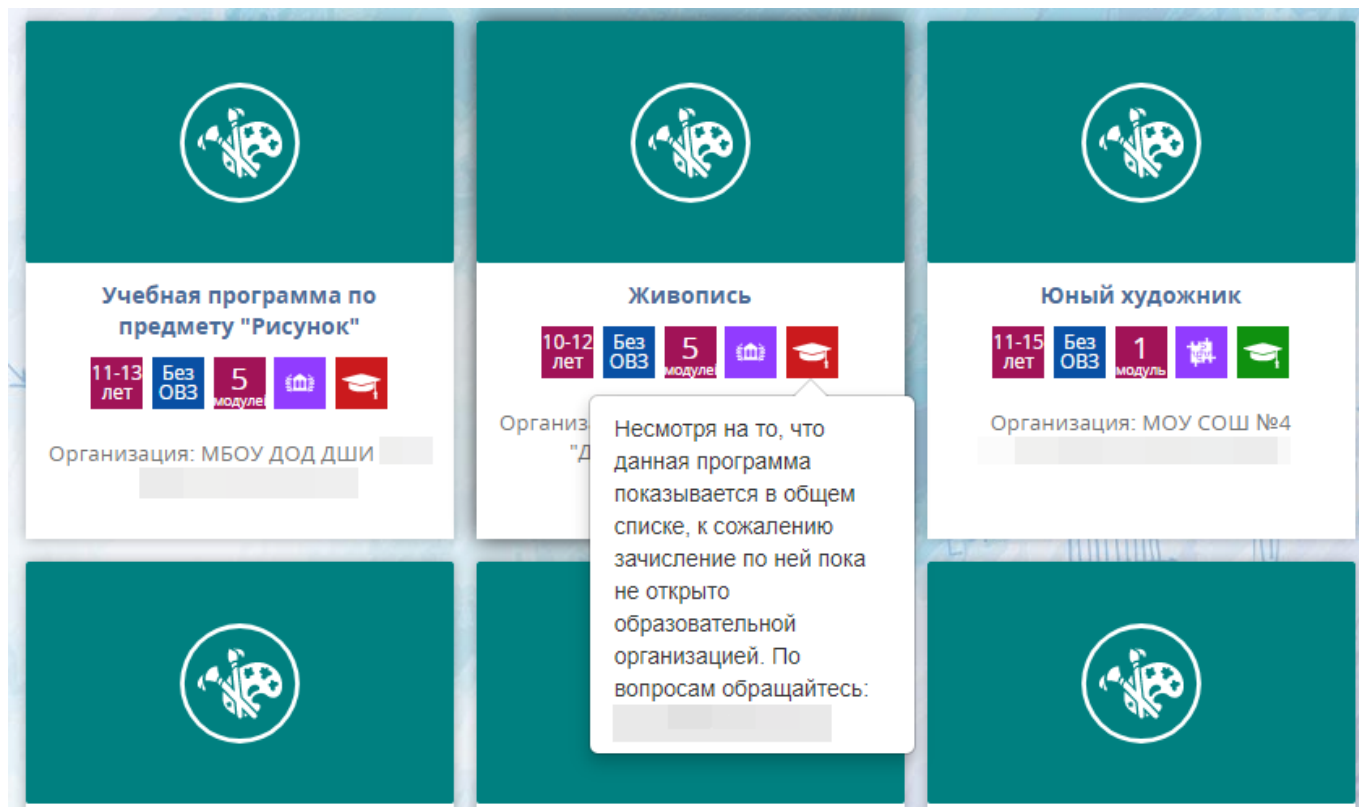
Учебная программа по предмету "Рисунок"

11-13 лет

Без ОВЗ

5 модулей

Организация: МБОУ ДОД ДШИ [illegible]

Живопись

10-12 лет

Без ОВЗ

5 модулей

Организа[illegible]

"Д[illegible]

Несмотря на то, что данная программа показывается в общем списке, к сожалению зачисление по ней пока не открыто образовательной организацией. По вопросам обращайтесь: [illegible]

Юный художник

11-15 лет

Без ОВЗ

1 модуль

Организация: МОУ СОШ №4 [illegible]